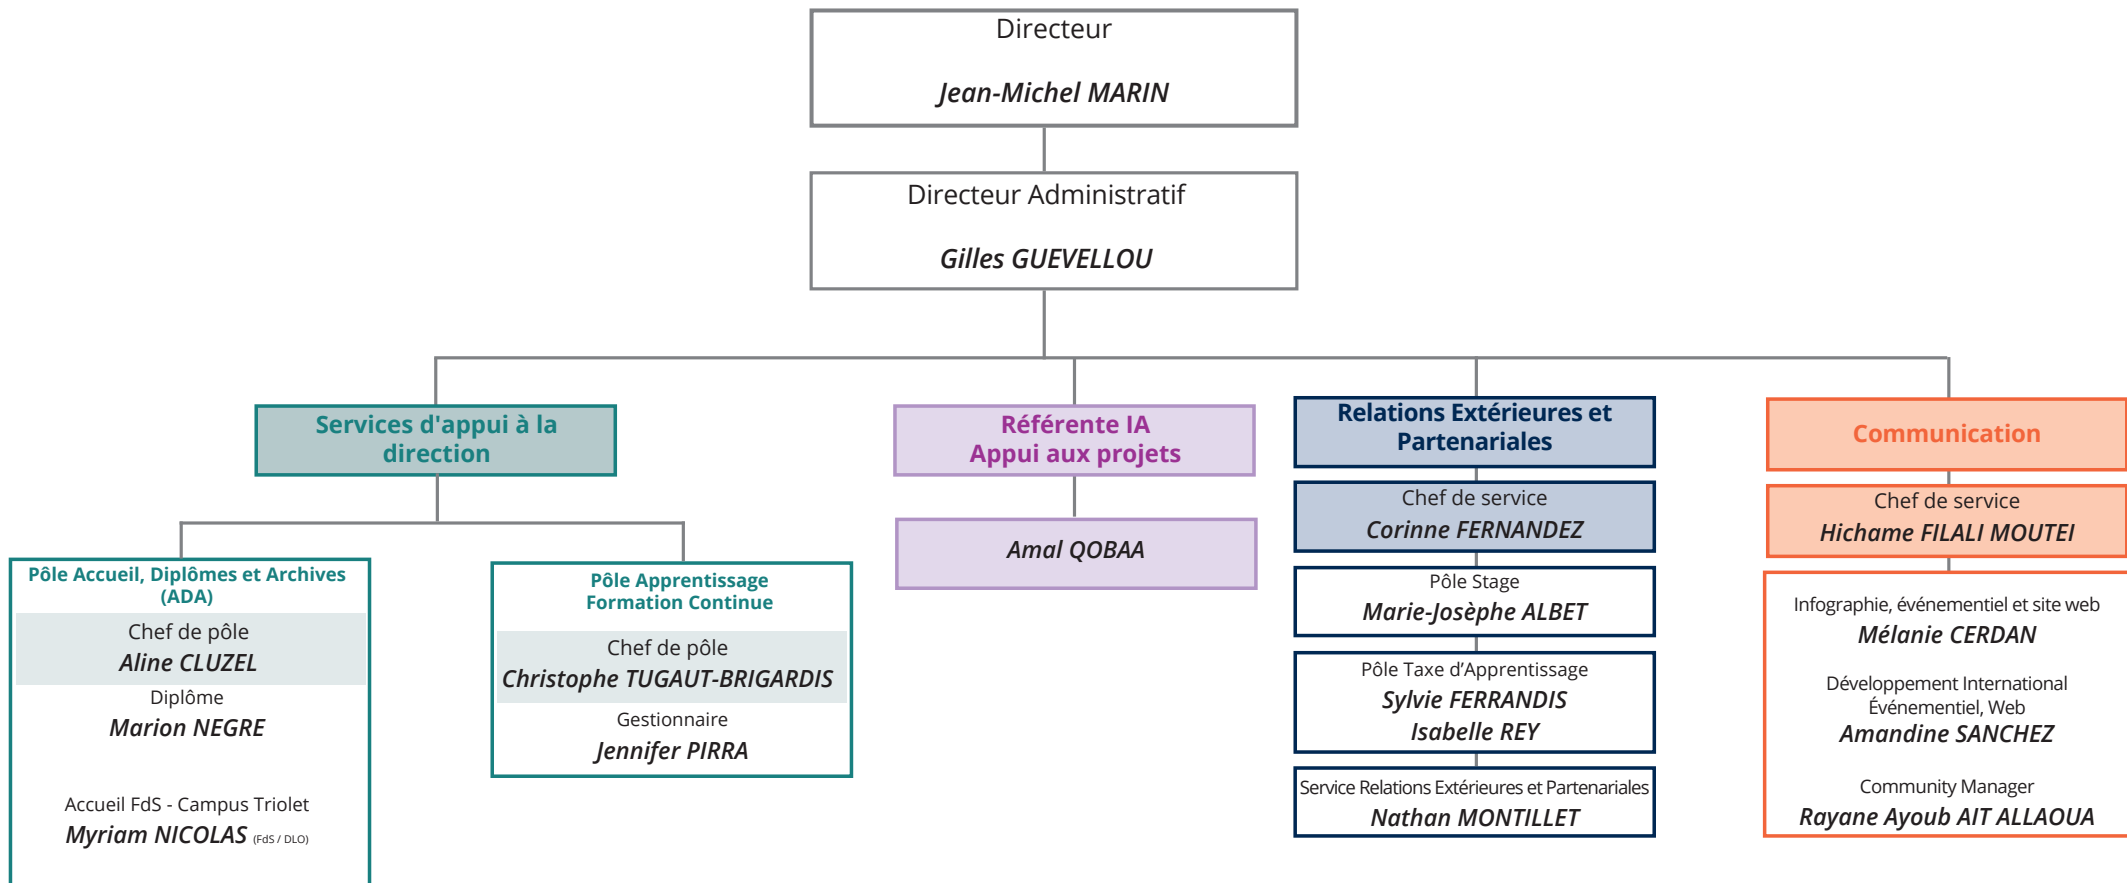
Directeur

Jean-Michel MARIN

Directeur Administratif

Gilles GUEVELLOU

Services d'appui à la direction

Pôle Accueil, Diplômes et Archives (ADA)

Chef de pôle
Aline CLUZEL

Diplôme
Marion NEGRE

Accueil FdS - Campus Triolet
Myriam NICOLAS (FdS / DLO)

Pôle Apprentissage Formation Continue

Chef de pôle
Christophe TUGAUT-BRIGARDIS

Gestionnaire
Jennifer PIRRA

Référente IA
Appui aux projets

Amal QOBAA

Relations Extérieures et Partenariales

Chef de service
Corinne FERNANDEZ

Pôle Stage
Marie-Josèphe ALBET

Pôle Taxe d'Apprentissage
Sylvie FERRANDIS
Isabelle REY

Service Relations Extérieures et Partenariales
Nathan MONTILLET

Communication

Chef de service
Hichame FILALI MOUTEI

Infographie, événementiel et site web
Mélanie CERDAN

Développement International
Événementiel, Web
Amandine SANCHEZ

Community Manager
Rayane Ayoub AIT ALLAOUA